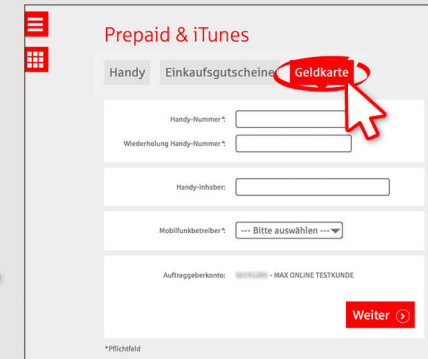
Prepaid & iTunes

Handy

Einkaufsgutscheine

Geldkarte

Handy-Nummer*:

Wiederholung Handy-Nummer*:

Handy-Inhaber:

Mobilfunkbetreiber*: --- Bitte auswählen ---

Auftraggeberkonto: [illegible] - MAX ONLINE TESTKUNDE

Weiter

*Pflichtfeld